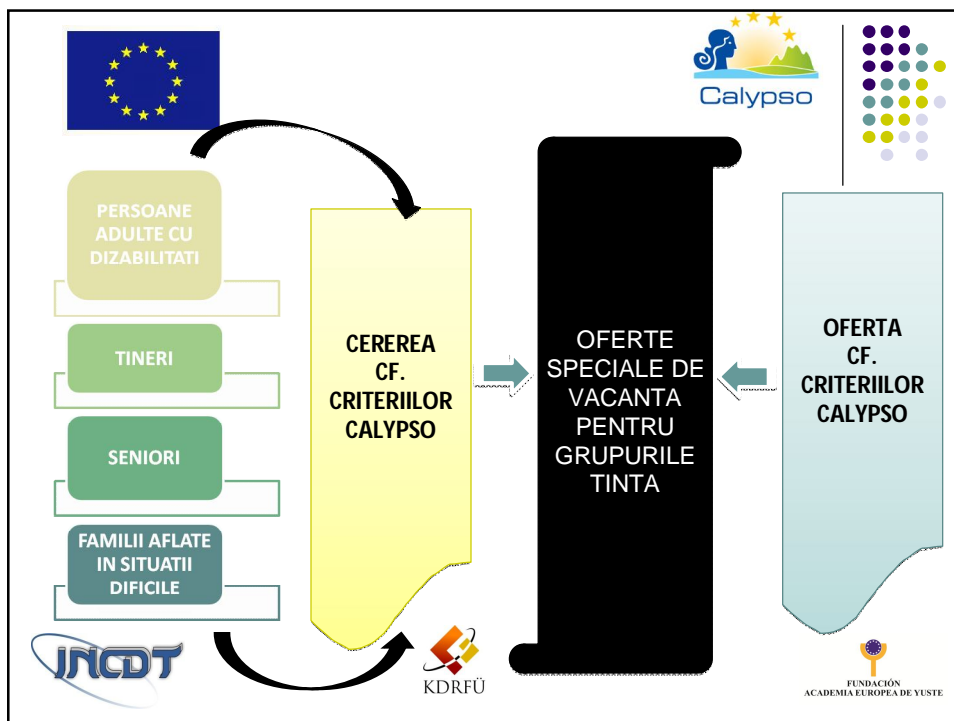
Calypso

PERSOANE ADULTE CU DIZABILITATI

TINERI

SENIORI

FAMILII AFLATE IN SITUATII DIFICILE

CEREREA CF. CRITERIILOR CALYPSO

OFERTE SPECIALE DE VACANTA PENTRU GRUPURILE TINTA

OFERTA CF. CRITERIILOR CALYPSO

INCDT

KDRFÜ

FUNDACIÓN ACADEMIA EUROPEA DE YUSTE